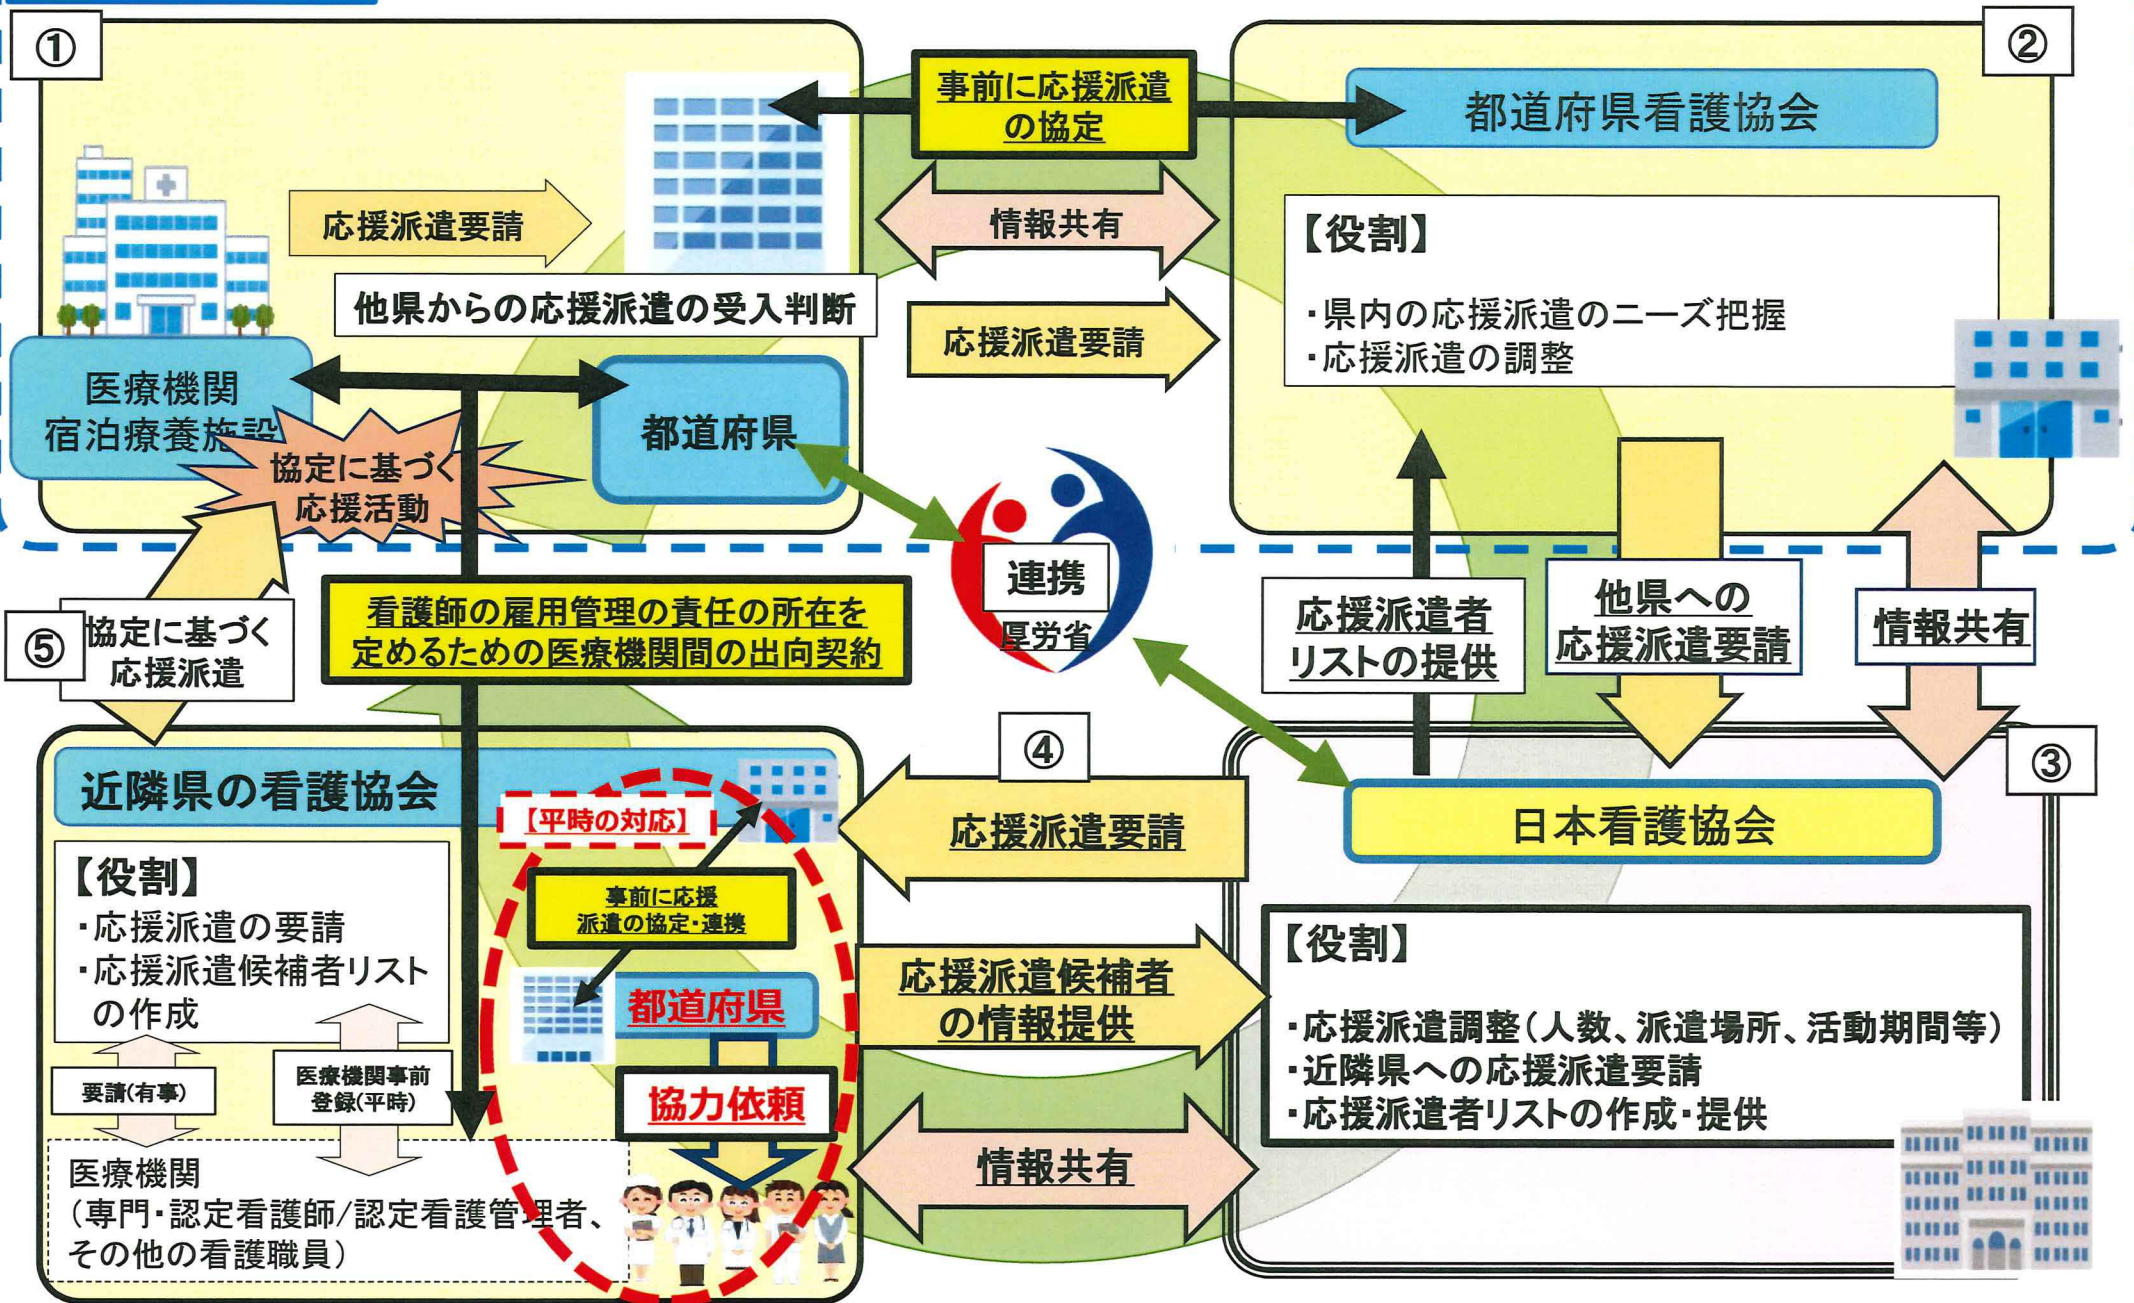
①

事前に応援派遣の協定

②

都道府県看護協会

応援派遣要請

情報共有

【役割】

・県内の応援派遣のニーズ把握
・応援派遣の調整

他県からの応援派遣の受入判断

応援派遣要請

医療機関
宿泊療養施設

都道府県

協定に基づく応援活動

連携

厚労省

⑤

協定に基づく応援派遣

看護師の雇用管理の責任の所在を定めるための医療機関間の出向契約

応援派遣者リストの提供

他県への応援派遣要請

情報共有

④

③

近隣県の看護協会

【平時の対応】

応援派遣要請

日本看護協会

【役割】
・応援派遣の要請
・応援派遣候補者リストの作成

事前に応援派遣の協定・連携

都道府県

応援派遣候補者の情報提供

【役割】

・応援派遣調整(人数、派遣場所、活動期間等)
・近隣県への応援派遣要請
・応援派遣者リストの作成・提供

要請(有事)

医療機関事前登録(平時)

協力依頼

情報共有

医療機関
(専門・認定看護師/認定看護管理者、その他の看護職員)